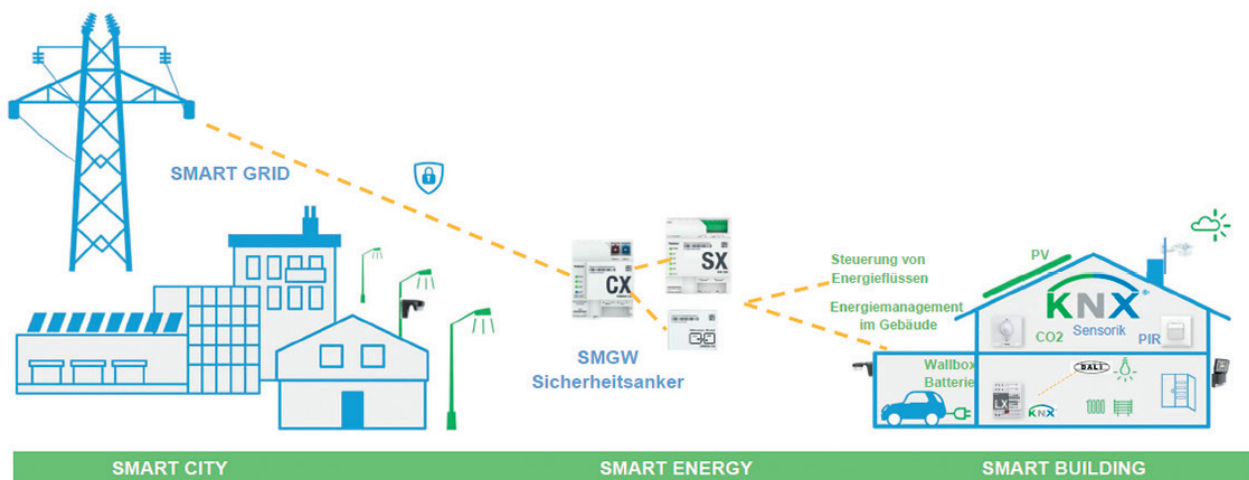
SMART GRID

CX

SX

SMGW
Sicherheitsanker

Steuerung von Energieflüssen

Energiemanagement im Gebäude

PV

KNX

CO2

Sensorik

PIR

Wallbox
Batterie

DALI

LX

KNX

SMART CITY

SMART ENERGY

SMART BUILDING